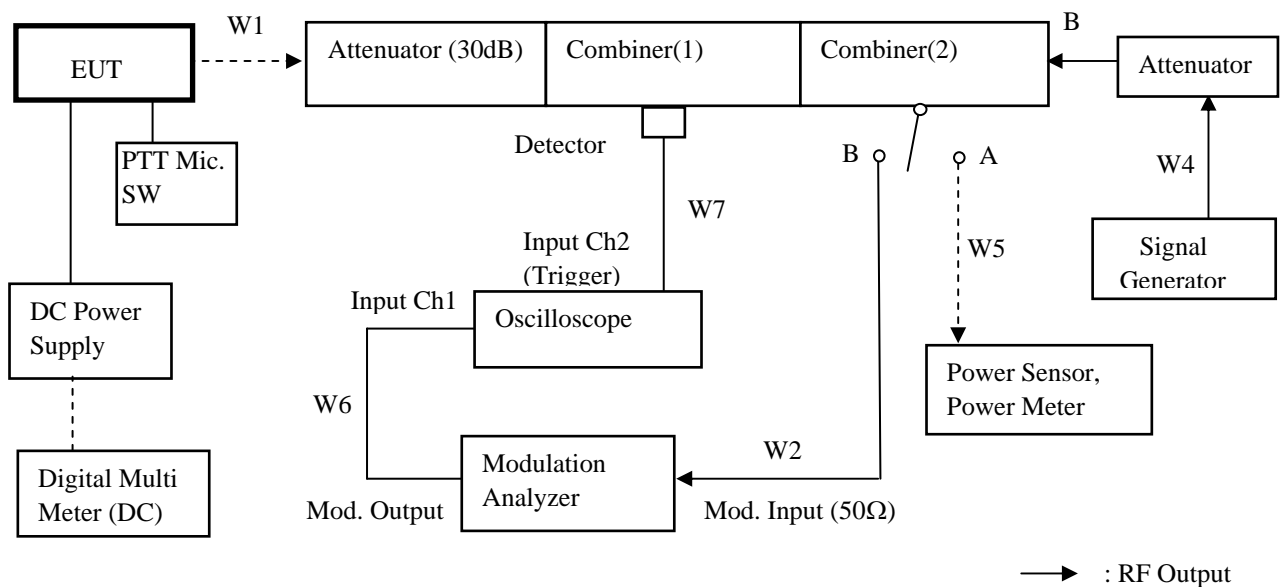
EUT

W1

Attenuator (30dB)

Combiner(1)

Combiner(2)

B

Attenuator

PTT Mic. SW

Detector

B

A

W4

W7

Input Ch2 (Trigger)

W5

Signal Generator

Input Ch1

Oscilloscope

DC Power Supply

Power Sensor, Power Meter

W6

Modulation Analyzer

W2

Digital Multi Meter (DC)

Mod. Output

Mod. Input (50Ω)

: RF Output